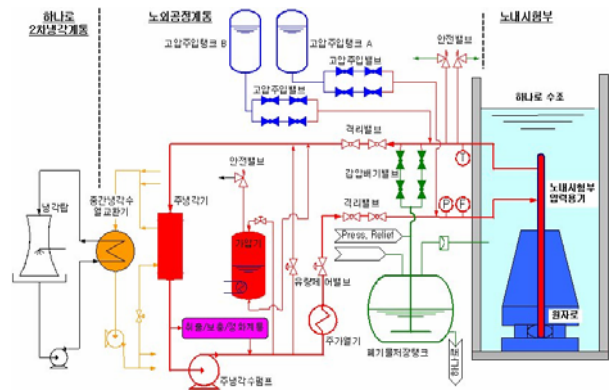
하나로 2차냉각계통

노외공정계통

노내시험부

고압주입탱크 B

고압주입탱크 A

안전밸브

고압주입밸브

고압주입밸브

하나로 수조

격리밸브

안전밸브

감압배기밸브

T

냉각탑

중간냉각수 열교환기

주냉각기

P

F

노내시험부 압력용기

가압기

격리밸브

Press. Relief

유량제어밸브

주가열기

원자로

정화/보충/감시계통

폐기물저장탱크

주냉각수펌프